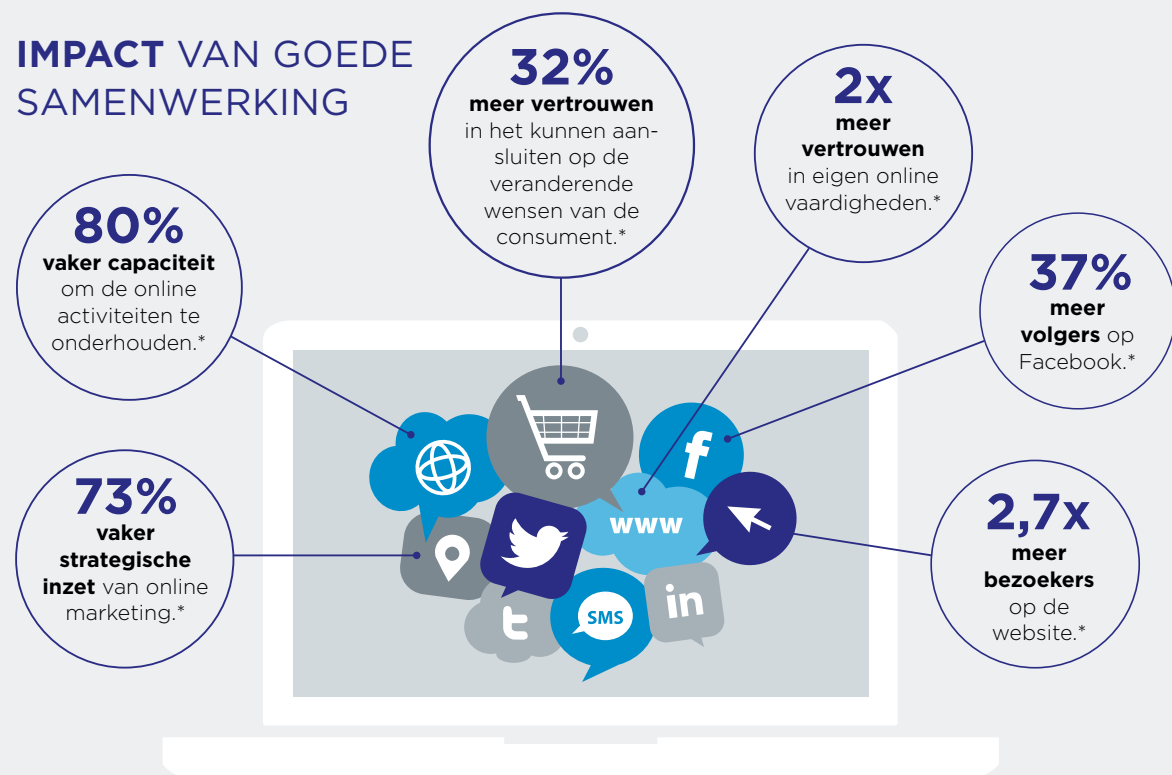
IMPACT VAN GOEDE SAMENWERKING

32%
meer vertrouwen
in het kunnen aansluiten op de veranderende wensen van de consument.*

2x
meer vertrouwen
in eigen online vaardigheden.*

80%
vaker capaciteit
om de online activiteiten te onderhouden.*

37%
meer volgers op Facebook.*

73%
vaker strategische inzet van online marketing.*

2,7x
meer bezoekers
op de website.*

f
www
SMS
in
t